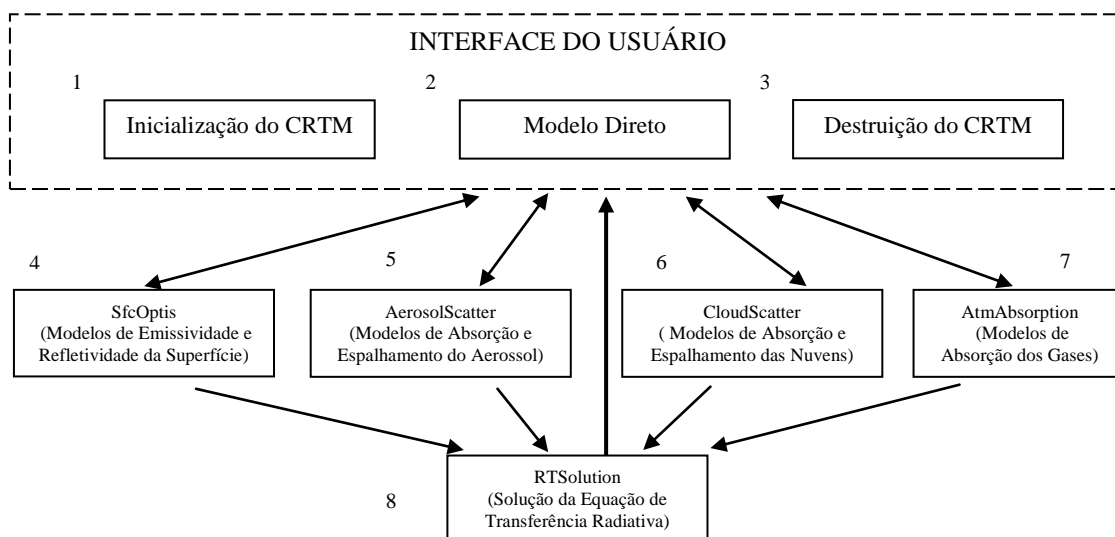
INTERFACE DO USUÁRIO

1

Inicialização do CRTM

2

Modelo Direto

3

Destruição do CRTM

4

SfcOptis
(Modelos de Emissividade e Refletividade da Superfície)

5

AerosolScatter
(Modelos de Absorção e Espalhamento do Aerossol)

6

CloudScatter
( Modelos de Absorção e Espalhamento das Nuvens)

7

AtmAbsorption
(Modelos de Absorção dos Gases)

8

RTSolution
(Solução da Equação de Transferência Radiativa)